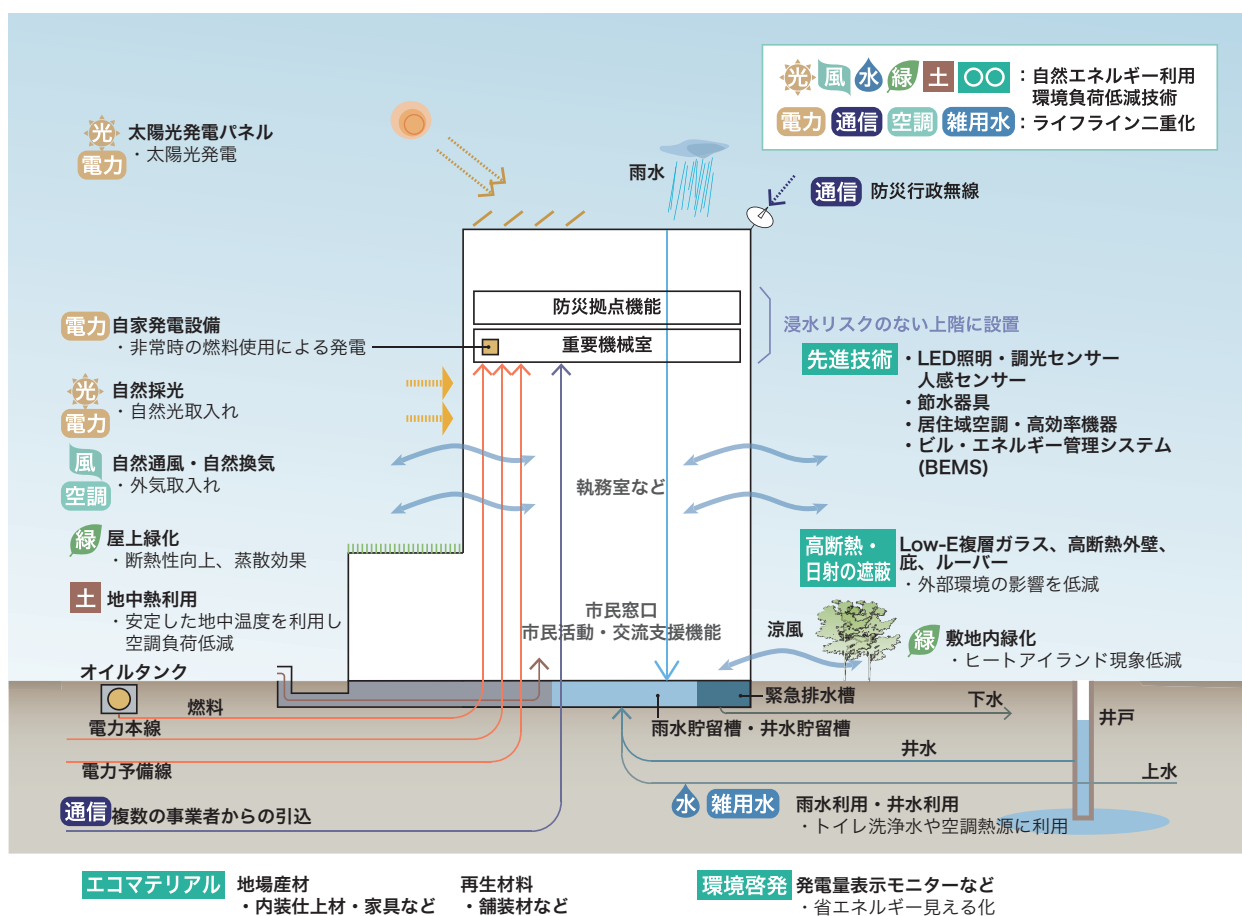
光 風 水 緑 土 ○○ ：自然エネルギー利用
環境負荷低減技術
電力 通信 空調 雑用水 ：ライフライン二重化

光 電力 太陽光発電パネル
・太陽光発電

雨水

通信 防災行政無線

防災拠点機能
重要機械室

浸水リスクのない上階に設置

電力 自家発電設備
・非常時の燃料使用による発電

光 電力 自然採光
・自然光取入れ

風 空調 自然通風・自然換気
・外気取入れ

先進技術 ・LED照明・調光センサー
人感センサー
・節水器具
・居住域空調・高効率機器
・ビル・エネルギー管理システム
(BEMS)

執務室など

緑 屋上緑化
・断熱性向上、蒸散効果

高断熱・日射の遮蔽 Low-E複層ガラス、高断熱外壁、庇、ルーバー
・外部環境の影響を低減

土 地中熱利用
・安定した地中温度を利用し
空調負荷低減

市民窓口
市民活動・交流支援機能

涼風

緑 敷地内緑化
・ヒートアイランド現象低減

オイルタンク

燃料

緊急排水槽

下水

電力本線

雨水貯留槽・井水貯留槽

井戸

井水

電力予備線

上水

水 雑用水 雨水利用・井水利用
・トイレ洗浄水や空調熱源に利用

通信 複数の事業者からの引込

エコマテリアル 地場産材
・内装仕上材・家具など
再生材料
・舗装材など

環境啓発 発電量表示モニターなど
・省エネルギー見える化